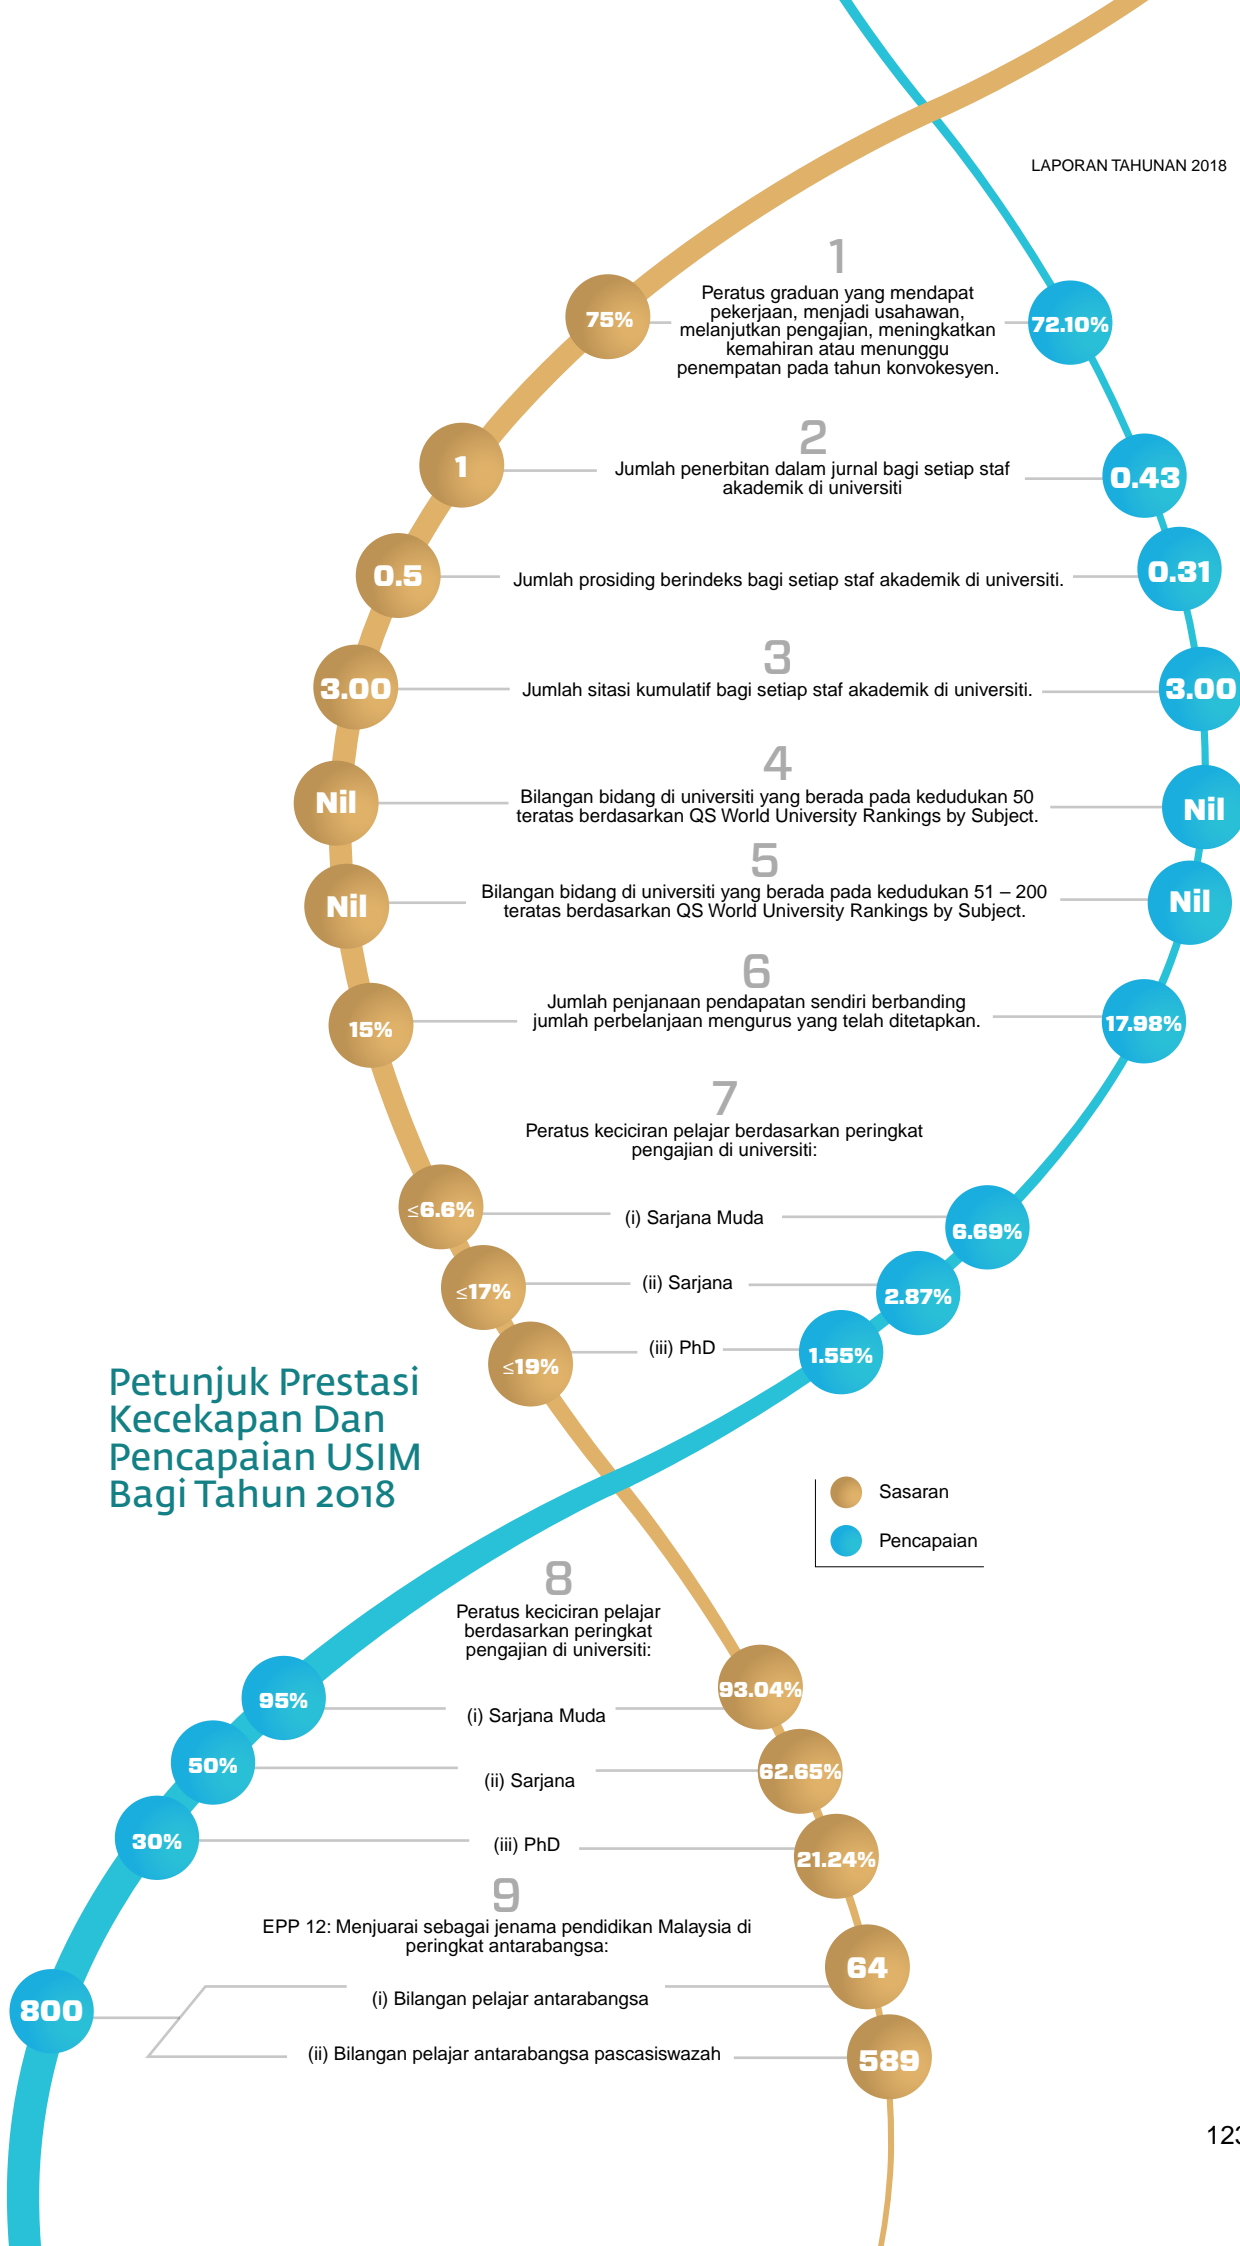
LAPORAN TAHUNAN 2018

1
75%
Peratus graduan yang mendapat pekerjaan, menjadi usahawan, melanjutkan pengajian, meningkatkan kemahiran atau menunggu penempatan pada tahun konvokesyen.
72.10%

2
1
Jumlah penerbitan dalam jurnal bagi setiap staf akademik di universiti
0.43

0.5
Jumlah prosiding berindeks bagi setiap staf akademik di universiti.
0.31

3
3.00
Jumlah sitasi kumulatif bagi setiap staf akademik di universiti.
3.00

4
Nil
Bilangan bidang di universiti yang berada pada kedudukan 50 teratas berdasarkan QS World University Rankings by Subject.
Nil

5
Nil
Bilangan bidang di universiti yang berada pada kedudukan 51 – 200 teratas berdasarkan QS World University Rankings by Subject.
Nil

6
15%
Jumlah penjanaan pendapatan sendiri berbanding jumlah perbelanjaan mengurus yang telah ditetapkan.
17.98%

7
Peratus keciciran pelajar berdasarkan peringkat pengajian di universiti:
≤6.6% (i) Sarjana Muda 6.69%
≤17% (ii) Sarjana 2.87%
≤19% (iii) PhD 1.55%

Petunjuk Prestasi Kecekapan Dan Pencapaian USIM Bagi Tahun 2018

Sasaran
Pencapaian

8
Peratus keciciran pelajar berdasarkan peringkat pengajian di universiti:
95% (i) Sarjana Muda 93.04%
50% (ii) Sarjana 62.65%
30% (iii) PhD 21.24%

9
EPP 12: Menjuarai sebagai jenama pendidikan Malaysia di peringkat antarabangsa:
800
(i) Bilangan pelajar antarabangsa 64
(ii) Bilangan pelajar antarabangsa pascasiswazah 589

12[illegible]